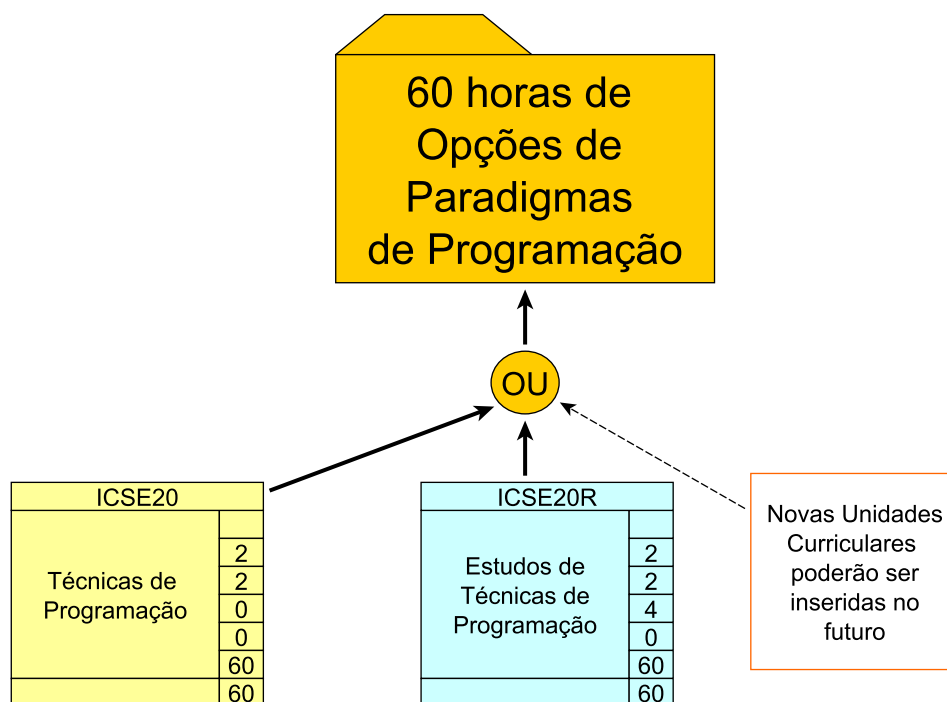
60 horas de Opções de Paradigmas de Programação

OU

ICSE20

Técnicas de Programação

2
2
0
0
60
60

ICSE20R

Estudos de Técnicas de Programação

2
2
4
0
60
60

Novas Unidades Curriculares poderão ser inseridas no futuro